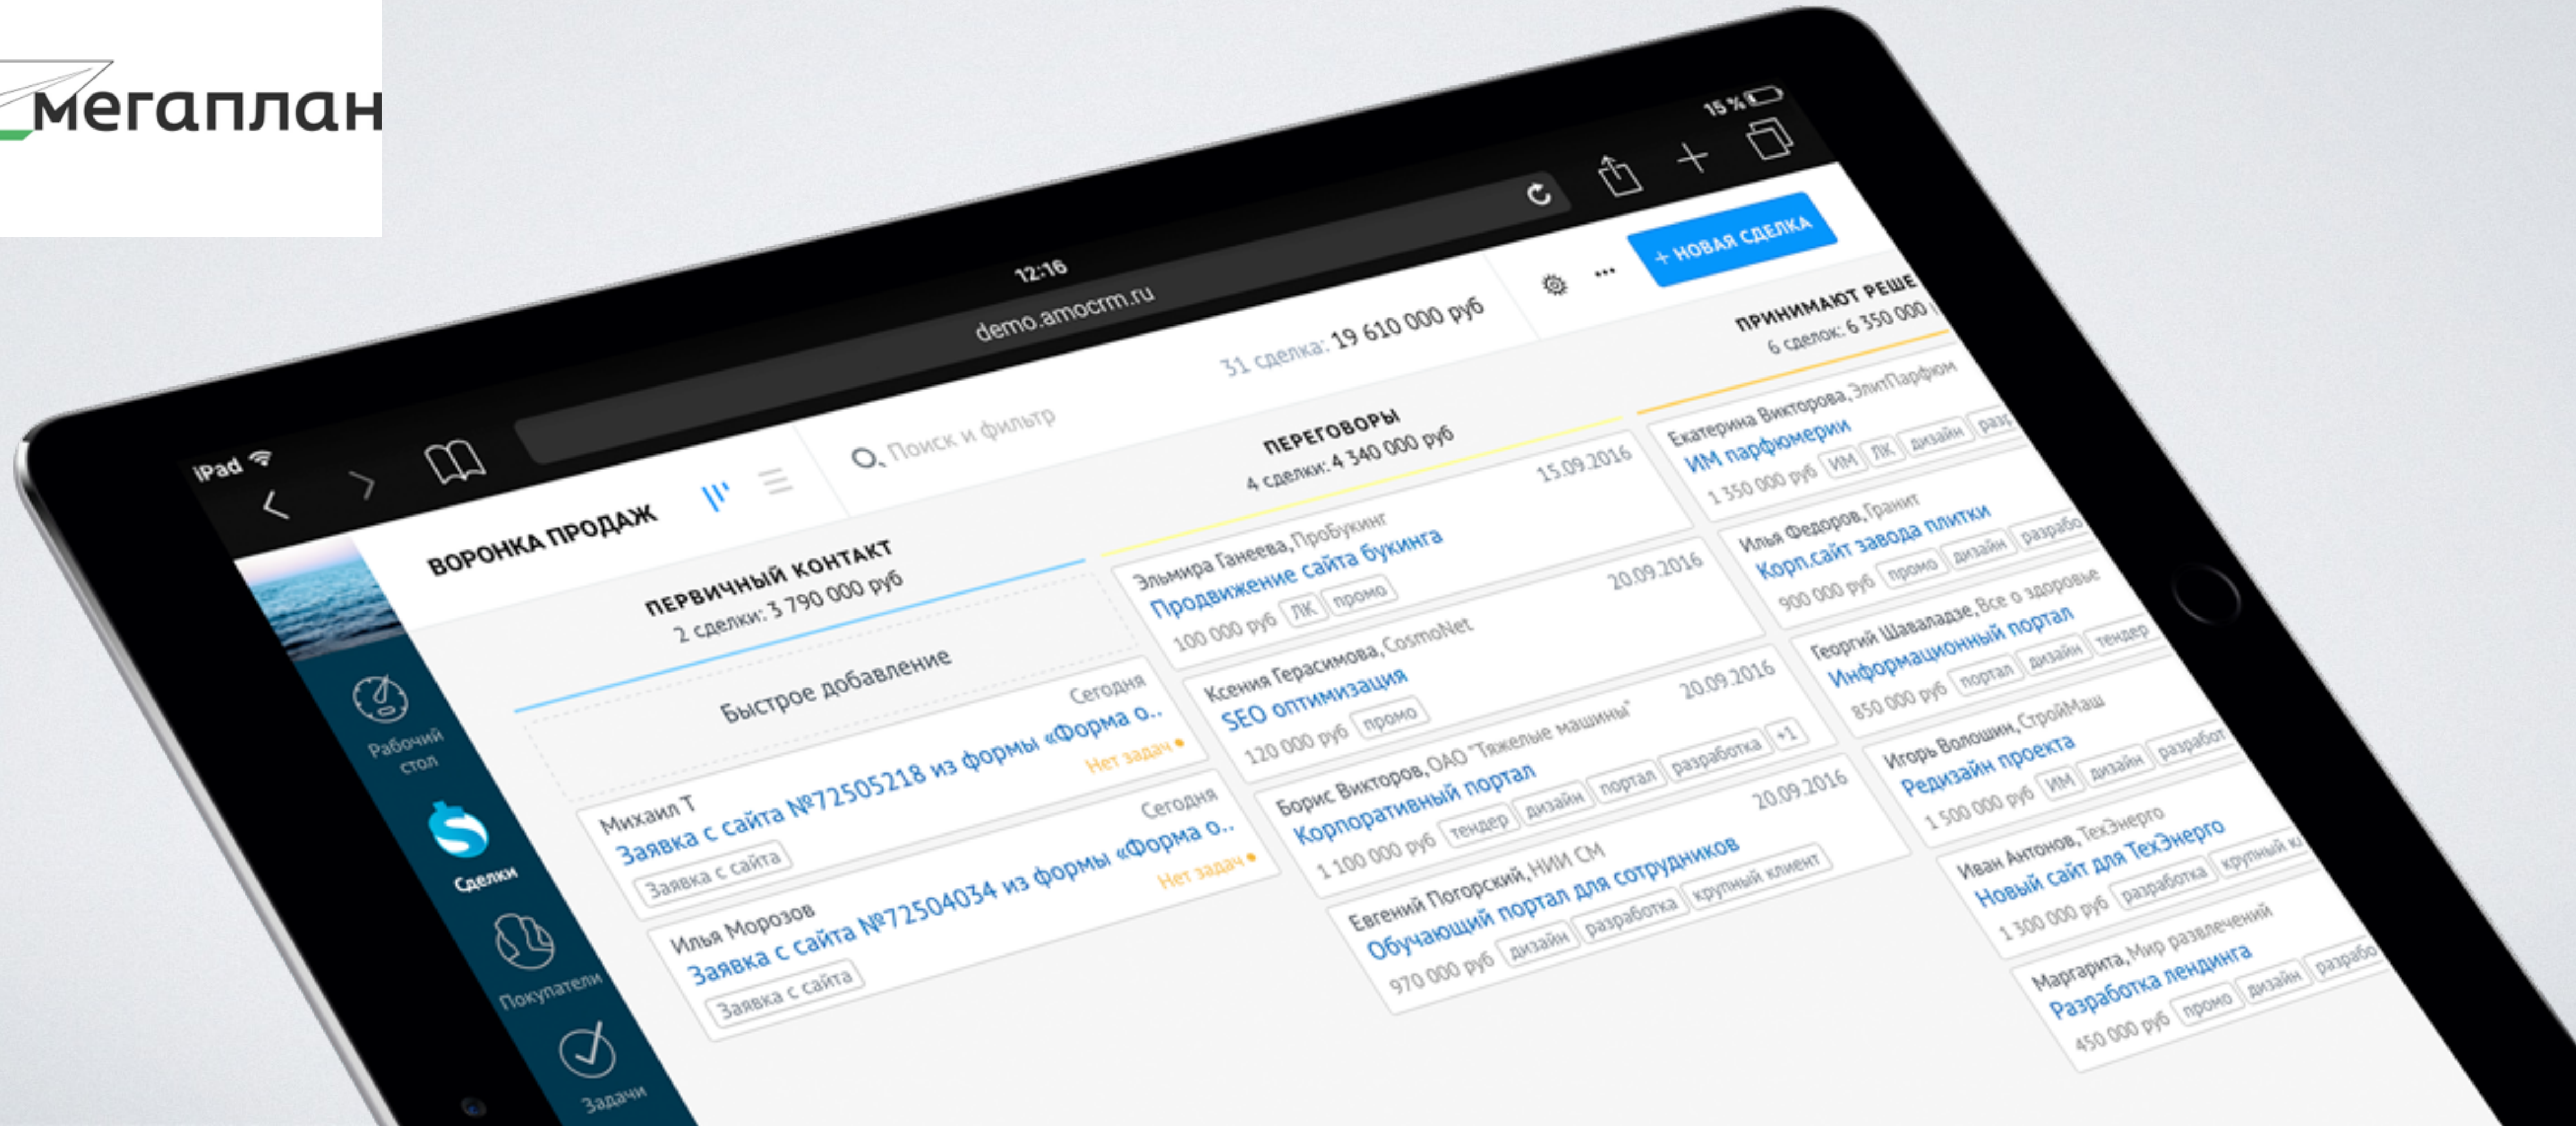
мегаплан

iPad 12:16 15 %

demo.amocrm.ru

ВОРОНКА ПРОДАЖ

Поиск и фильтр

31 сделка: 19 610 000 руб

+ НОВАЯ СДЕЛКА

Рабочий стол

Сделки

Покупатели

Задачи

ПЕРВИЧНЫЙ КОНТАКТ
2 сделки: 3 790 000 руб

Быстрое добавление

Михаил Т
Сегодня
Заявка с сайта №72505218 из формы «Форма о...
Нет задач
Заявка с сайта

Илья Морозов
Сегодня
Заявка с сайта №72504034 из формы «Форма о...
Нет задач
Заявка с сайта

ПЕРЕГОВОРЫ
4 сделки: 4 340 000 руб

Эльмира Ганеева, ПроБукинг
15.09.2016
Продвижение сайта букинга
100 000 руб ЛК промо

Ксения Герасимова, CosmoNet
20.09.2016
SEO оптимизация
120 000 руб промо

Борис Викторов, ОАО "Тяжелые машины"
20.09.2016
Корпоративный портал
1 100 000 руб тендер дизайн портал разработка +1

Евгений Погорский, НИИ СМ
20.09.2016
Обучающий портал для сотрудников
970 000 руб дизайн разработка крупный клиент

ПРИНИМАЮТ РЕШЕ
6 сделок: 6 350 000

Екатерина Викторова, ЭлитПарфюм
ИМ парфюмерии
1 350 000 руб ИМ ЛК дизайн разр

Илья Федоров, Гранит
Корп.сайт завода плитки
900 000 руб промо дизайн разрабо

Георгий Шавададзе, Все о здоровье
Информационный портал
850 000 руб портал дизайн тендер

Игорь Волошин, СтройМаш
Редизайн проекта
1 500 000 руб ИМ дизайн разработ

Иван Антонов, ТехЭнерго
Новый сайт для ТехЭнерго
1 300 000 руб разработка крупный к

Маргарита, Мир развлечений
Разработка лендинга
450 000 руб промо дизайн разрабо